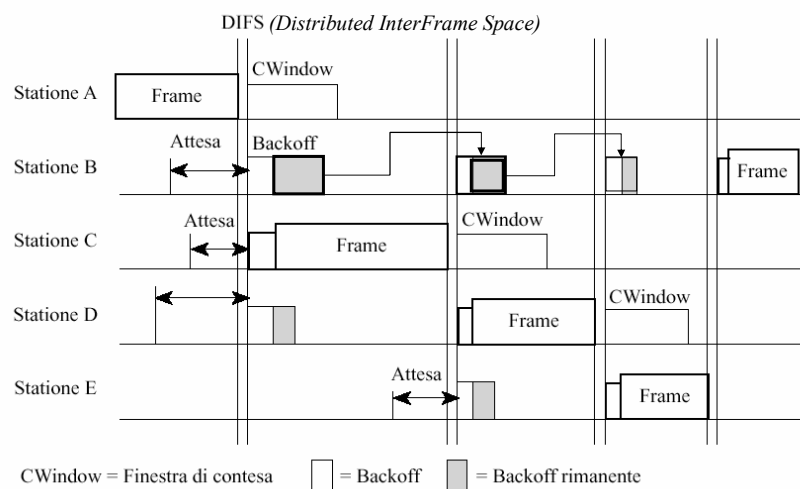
DIFS *(Distributed InterFrame Space)*

Statione A

Frame

CWindow

Statione B

Attesa

Backoff

Frame

Statione C

Attesa

Frame

CWindow

Statione D

Frame

CWindow

Statione E

Attesa

Frame

CWindow = Finestra di contesa = Backoff = Backoff rimanente